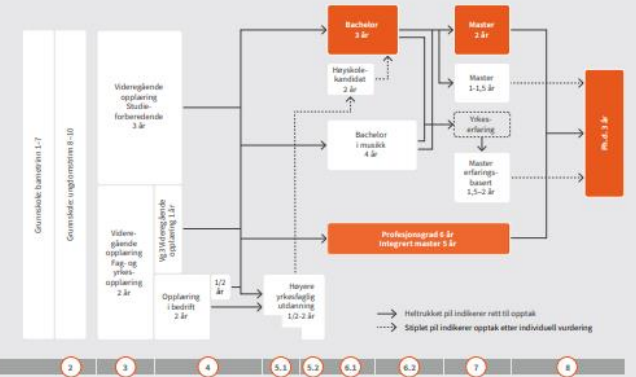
Grunnskole barnetrinn 1–7

Grunnskole ungdomstrinn 8–10

Videregående opplæring Studieforberedende 3 år

Videregående opplæring Fag- og yrkesopplæring 2 år

Vg3 Videregående opplæring 1 år

Opplæring i bedrift 2 år

1/2 år

Høyere yrkesfaglig utdanning 1/2–2 år

Bachelor 3 år

Høyskolekandidat 2 år

Bachelor i musikk 4 år

Master 2 år

Master 1–1,5 år

Yrkeserfaring

Master erfaringsbasert 1,5–2 år

Profesjonsgrad 6 år
Integrert master 5 år

Ph.d. 3 år

Heltrukket pil indikerer rett til opptak

Stiplet pil indikerer opptak etter individuell vurdering

2 3 4 5.1 5.2 6.1 6.2 7 8